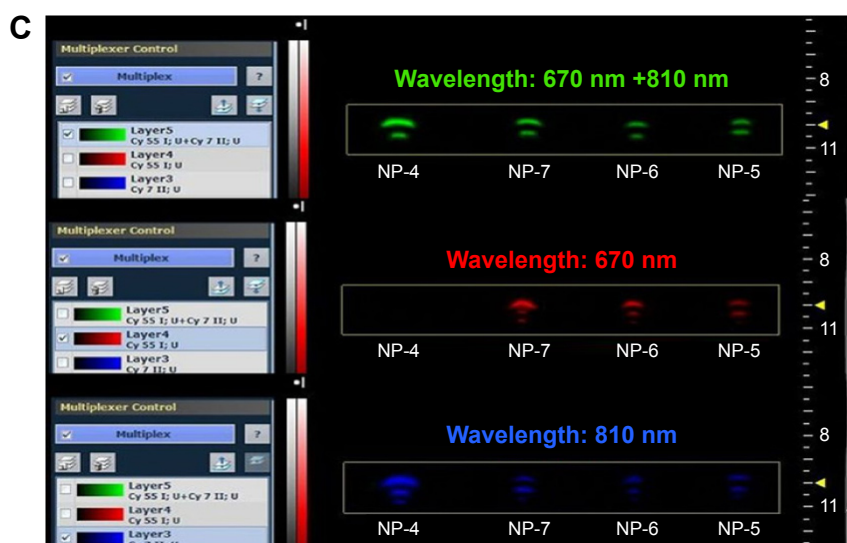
C

Multiplexer Control
Multiplex
?
Layer5
Cy 5S I; U+Cy 7 II; U
Layer4
Cy 5S I; U
Layer3
Cy 7 II; U

Wavelength: 670 nm +810 nm
NP-4 NP-7 NP-6 NP-5

8
11

Multiplexer Control
Multiplex
?
Layer5
Cy 5S I; U+Cy 7 II; U
Layer4
Cy 5S I; U
Layer3
Cy 7 II; U

Wavelength: 670 nm
NP-4 NP-7 NP-6 NP-5

8
11

Multiplexer Control
Multiplex
?
Layer5
Cy 5S I; U+Cy 7 II; U
Layer4
Cy 5S I; U
Layer3
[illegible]

Wavelength: 810 nm
NP-4 NP-7 NP-6 NP-5

8
11